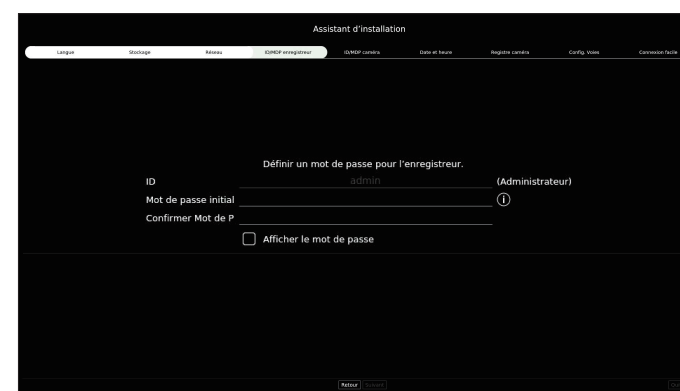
Assistant d'installation

Langue
Stockage
Réseau
ID/MDP enregistreur
ID/MDP caméra
Date et heure
Registre caméra
Config. Voies
Connexion facile

Définir un mot de passe pour l'enregistreur.

ID
admin
(Administrateur)
Mot de passe initial
Confirmer Mot de P
Afficher le mot de passe

Retour
Suivant